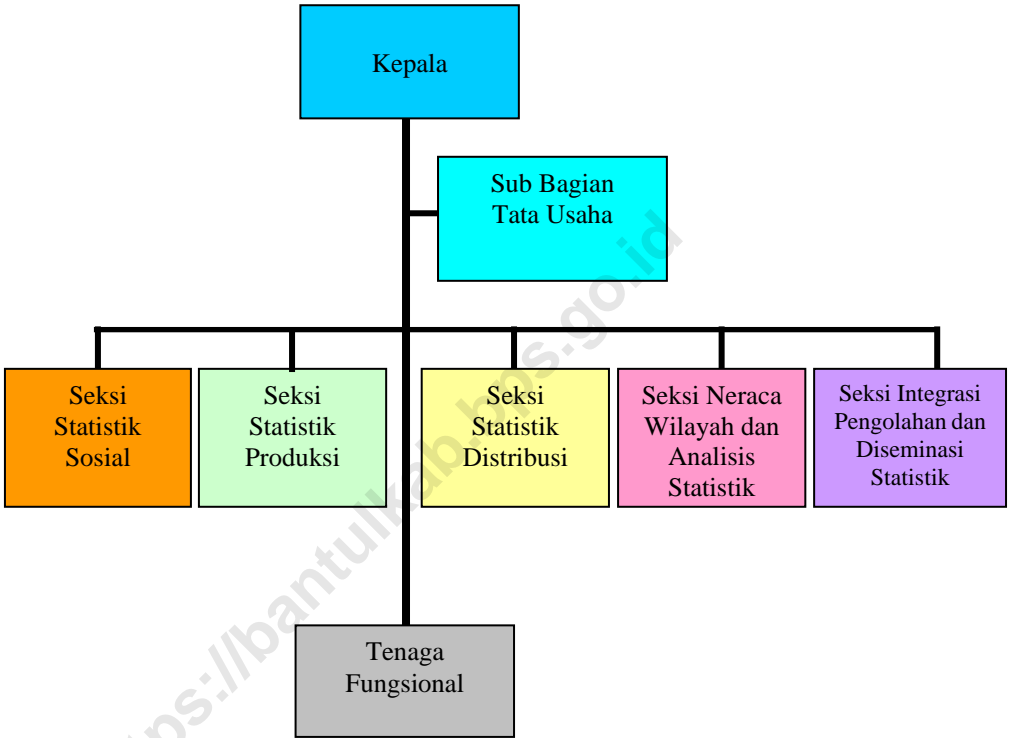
Kepala

Sub Bagian Tata Usaha

Seksi Statistik Sosial

Seksi Statistik Produksi

Seksi Statistik Distribusi

Seksi Neraca Wilayah dan Analisis Statistik

Seksi Integrasi Pengolahan dan Diseminasi Statistik

Tenaga Fungsional

https://bantulkab.bps.go.id